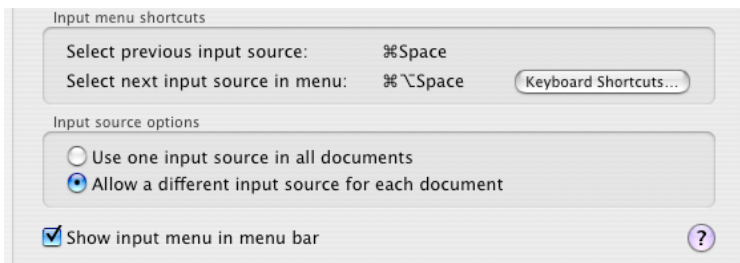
Input menu shortcuts

Select previous input source: ⌘Space

Select next input source in menu: ⌘⌥Space

Keyboard Shortcuts...

Input source options

Use one input source in all documents

Allow a different input source for each document

Show input menu in menu bar

?